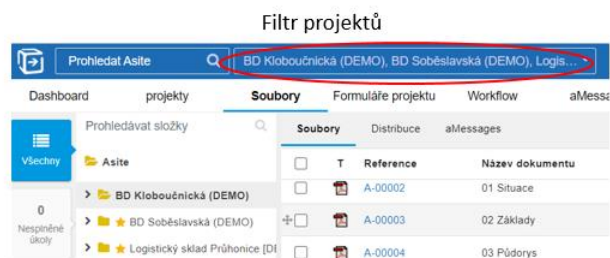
Filtr projektů

Prohledat Asite

BD Kloboučnická (DEMO), BD Soběslavská (DEMO), Logis...

Dashboard
projekty
Soubory
Formuláře projektu
Workflow
aMessa

Všechny

0
Nesplněné úkoly

Prohledávat složky

Asite
BD Kloboučnická (DEMO)
BD Soběslavská (DEMO)
Logistický sklad Průhonice [DE

Soubory
Distribuce
aMessages

| | T | Reference | Název dokumentu |
|---|---|---|---|
| | | A-00002 | 01 Situace |
| | | A-00003 | 02 Základy |
| | | A-00004 | 03 Půdorys |